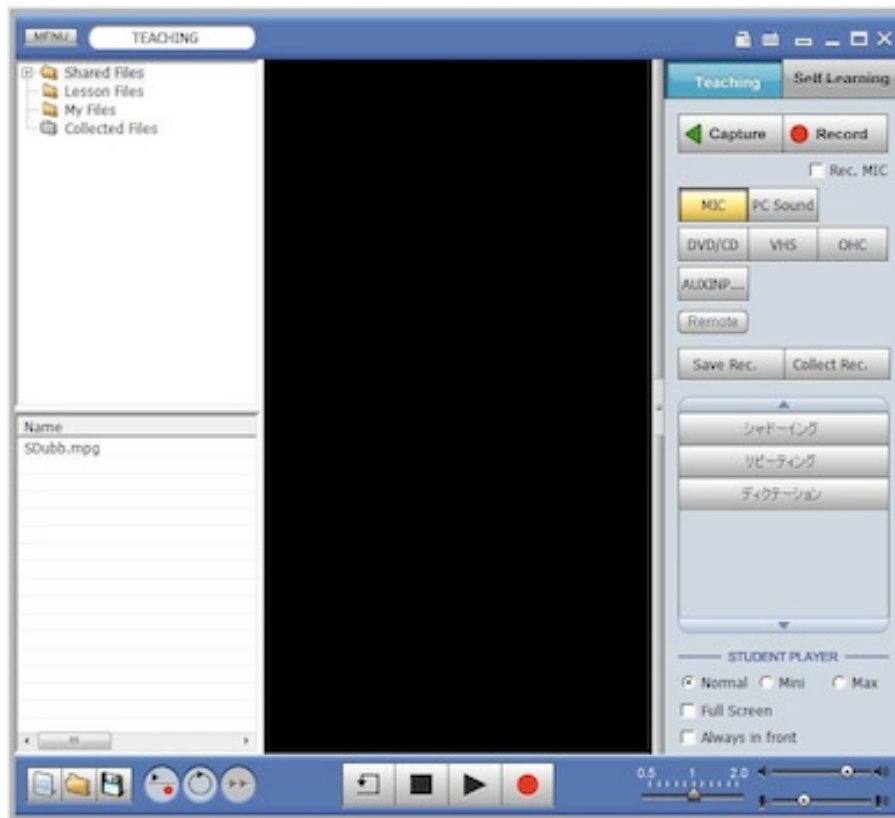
MENU TEACHING

Shared Files
Lesson Files
My Files
Collected Files

Name
SDubb.mpg

Teaching
Self Learning

Capture
Record
Rec. MIC

MIC
PC Sound
DVD/CD
VHS
OHC
AUXINP...
Remote

Save Rec.
Collect Rec.

シャドーイング
リピーティング
ディクテーション

STUDENT PLAYER
Normal
Mini
Max
Full Screen
Always in front

0.5 1 2.0